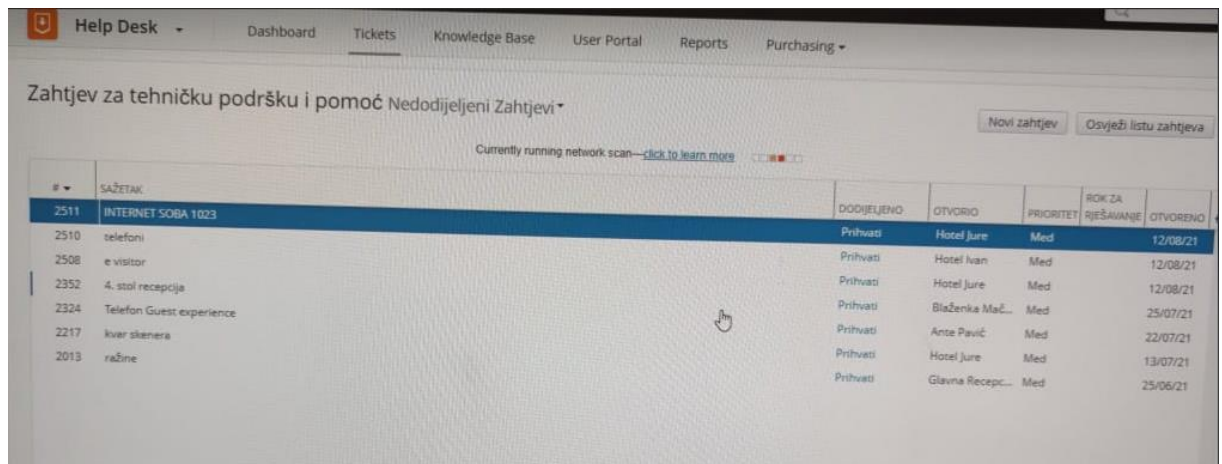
Help Desk Dashboard Tickets Knowledge Base User Portal Reports Purchasing

Zahtjev za tehničku podršku i pomoć Nedodijeljeni Zahtjevi

Novi zahtjev Osvježi listu zahtjeva

Currently running network scan—click to learn more

| # | SAŽETAK | DODIJELJENO | OTVORIO | PRIORITET | ROK ZA RJEŠAVANJE | OTVORENO |
|---|---|---|---|---|---|---|
| 2511 | INTERNET SOBA 1023 | Prihvati | Hotel Jure | Med | | 12/08/21 |
| 2510 | telefoni | Prihvati | Hotel Ivan | Med | | 12/08/21 |
| 2508 | e visitor | Prihvati | Hotel Jure | Med | | 12/08/21 |
| 2352 | 4. stol recepcija | Prihvati | Blaženka Mač... | Med | | 25/07/21 |
| 2324 | Telefon Guest experience | Prihvati | Ante Pavić | Med | | 22/07/21 |
| 2217 | kvar skenera | Prihvati | Hotel Jure | Med | | 13/07/21 |
| 2013 | ražine | Prihvati | Glavna Recepc... | Med | | 25/06/21 |